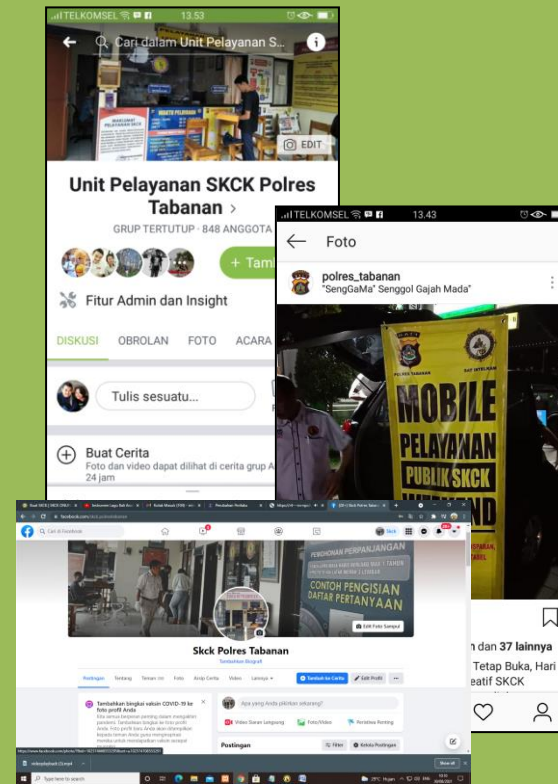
TELKOMSEL 13.53

Cari dalam Unit Pelayanan S...

EDIT

Unit Pelayanan SKCK Polres Tabanan >

GRUP TERTUTUP · 848 ANGGOTA

+ Tam

Fitur Admin dan Insight

DISKUSI OBROLAN FOTO ACARA

Tulis sesuatu...

Buat Cerita

Foto dan video dapat dilihat di cerita grup A 24 jam

TELKOMSEL 13.43

Foto

polres_tabanan

"SengGaMa" Senggol Gajah Mada"

MOBILE PELAYANAN PUBLIK SKCK

n dan 37 lainnya

Tetap Buka, Hari

eatif SKCK

Cari di Facebook

PERPANJANGAN

CONTOH PENGISIAN DAFTAR PERTANYAAN

Edit Foto Sampul

Skck Polres Tabanan

Tambahkan Biografi

Postingan Tentang Teman Foto Arsip Cerita Video Lainnya

Tambah ke Cerita Edit Profil

Tambahkan bingkai vaksin COVID-19 ke foto profil Anda

Apa yang Anda pikirkan sekarang?

Video Siaran Langsung Foto/Video Peristiwa Penting

Postingan Filter Kelola Postingan

Type here to search

Show all